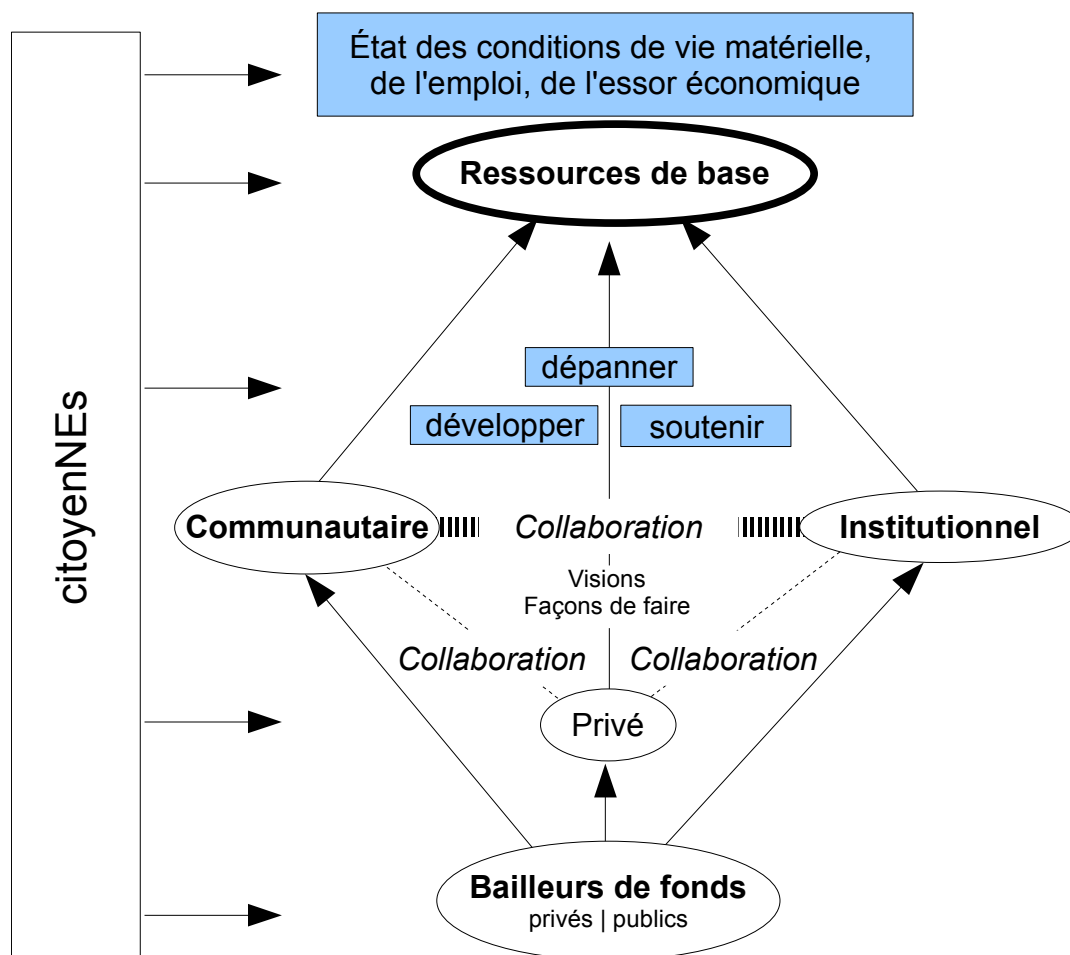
citoyenNEs

État des conditions de vie matérielle, de l'emploi, de l'essor économique

Ressources de base

dépanner

développer

soutenir

Communautaire

Collaboration

Institutionnel

Visions
Façons de faire

Collaboration

Collaboration

Privé

Bailleurs de fonds
privés | publics